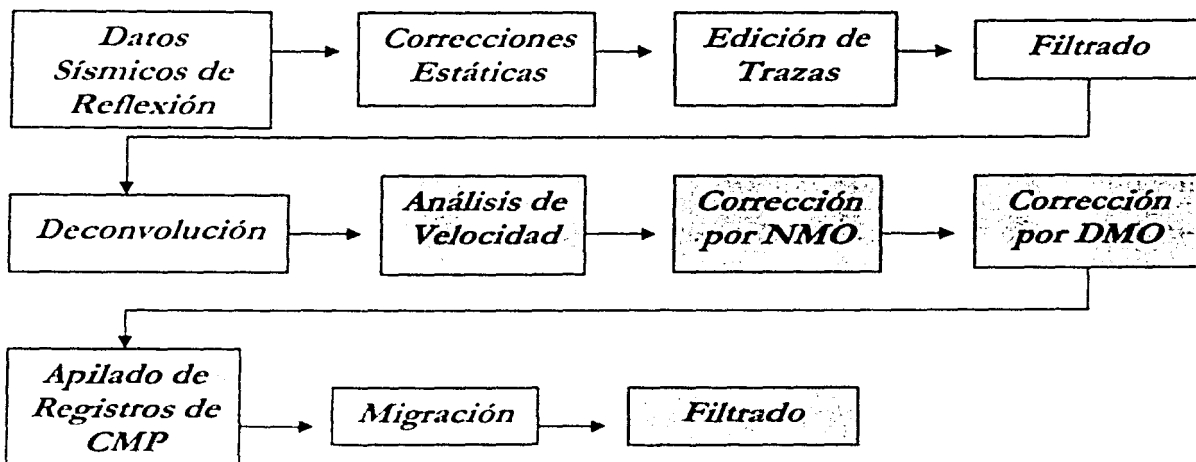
Datos Sísmicos de Reflexión

Correcciones Estáticas

Edición de Trazas

Filtrado

Deconvolución

Análisis de Velocidad

Corrección por NMO

Corrección por DMO

Apilado de Registros de CMP

Migración

Filtrado